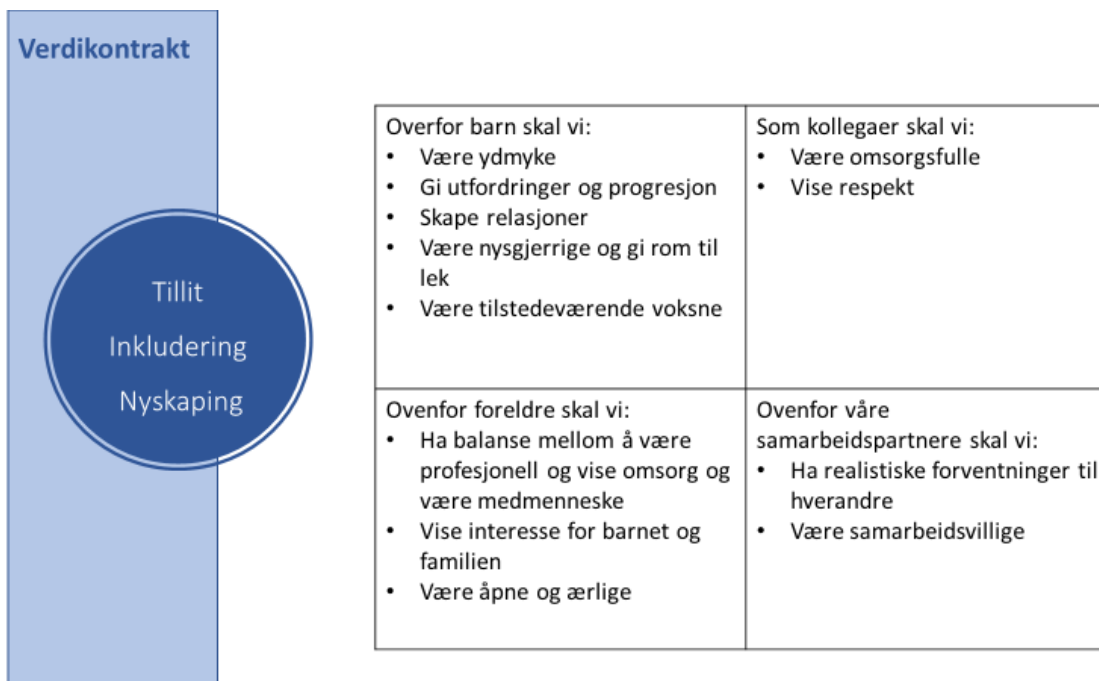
Verdikontrakt

Tillit
Inkludering
Nyskaping

| Overfor barn skal vi:<br>• Være ydmyke<br>• Gi utfordringer og progresjon<br>• Skape relasjoner<br>• Være nysgjerrige og gi rom til lek<br>• Være tilstedeværende voksne | Som kollegaer skal vi:<br>• Være omsorgsfulle<br>• Vise respekt |
|---|---|
| Ovenfor foreldre skal vi:<br>• Ha balanse mellom å være profesjonell og vise omsorg og være medmenneske<br>• Vise interesse for barnet og familien<br>• Være åpne og ærlige | Ovenfor våre samarbeidspartnere skal vi:<br>• Ha realistiske forventninger til hverandre<br>• Være samarbeidsvillige |